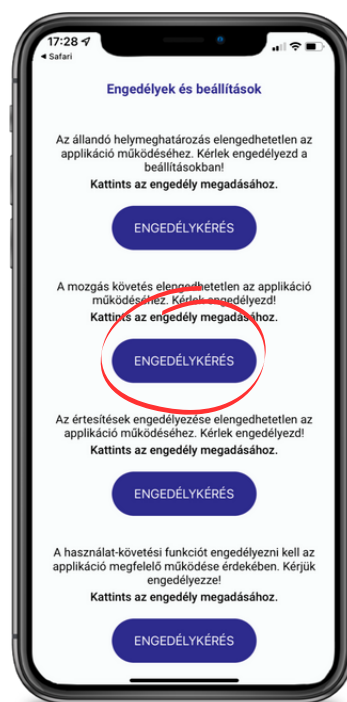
17:28
◂ Safari

Engedélyek és beállítások

Az állandó helymeghatározás elengedhetetlen az applikáció működéséhez. Kérlek engedélyezd a beállításokban!
Kattints az engedély megadásához.

ENGEDÉLYKÉRÉS

A mozgás követés elengedhetetlen az applikáció működéséhez. Kérlek engedélyezd!
Kattints az engedély megadásához.

ENGEDÉLYKÉRÉS

Az értesítések engedélyezése elengedhetetlen az applikáció működéséhez. Kérlek engedélyezd!
Kattints az engedély megadásához.

ENGEDÉLYKÉRÉS

A használat-követési funkciót engedélyezni kell az applikáció megfelelő működése érdekében. Kérjük engedélyezze!
Kattints az engedély megadásához.

ENGEDÉLYKÉRÉS